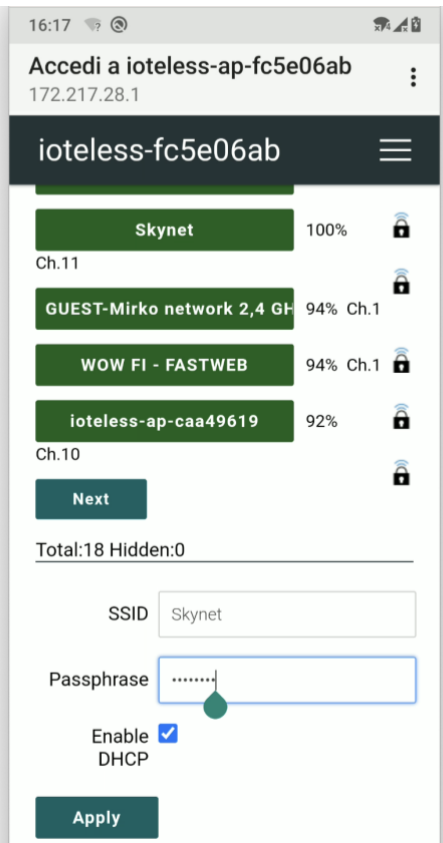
16:17

Accedi a ioteless-ap-fc5e06ab
172.217.28.1

ioteless-fc5e06ab

Skynet 100%
Ch.11

GUEST-Mirko network 2,4 GH 94% Ch.1

WOW FI - FASTWEB 94% Ch.1

ioteless-ap-caa49619 92%
Ch.10

Next

Total:18 Hidden:0

SSID Skynet

Passphrase ••••••••

Enable DHCP

Apply